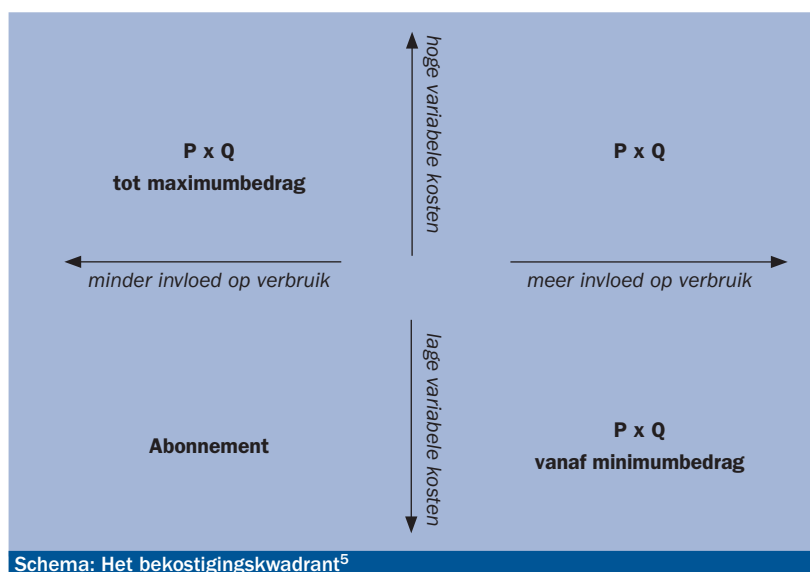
hoge variabele kosten

P x Q
tot maximumbedrag

P x Q

minder invloed op verbruik

meer invloed op verbruik

lage variabele kosten

Abonnement

P x Q
vanaf minimumbedrag

Schema: Het bekostigingskwadrant$^5$